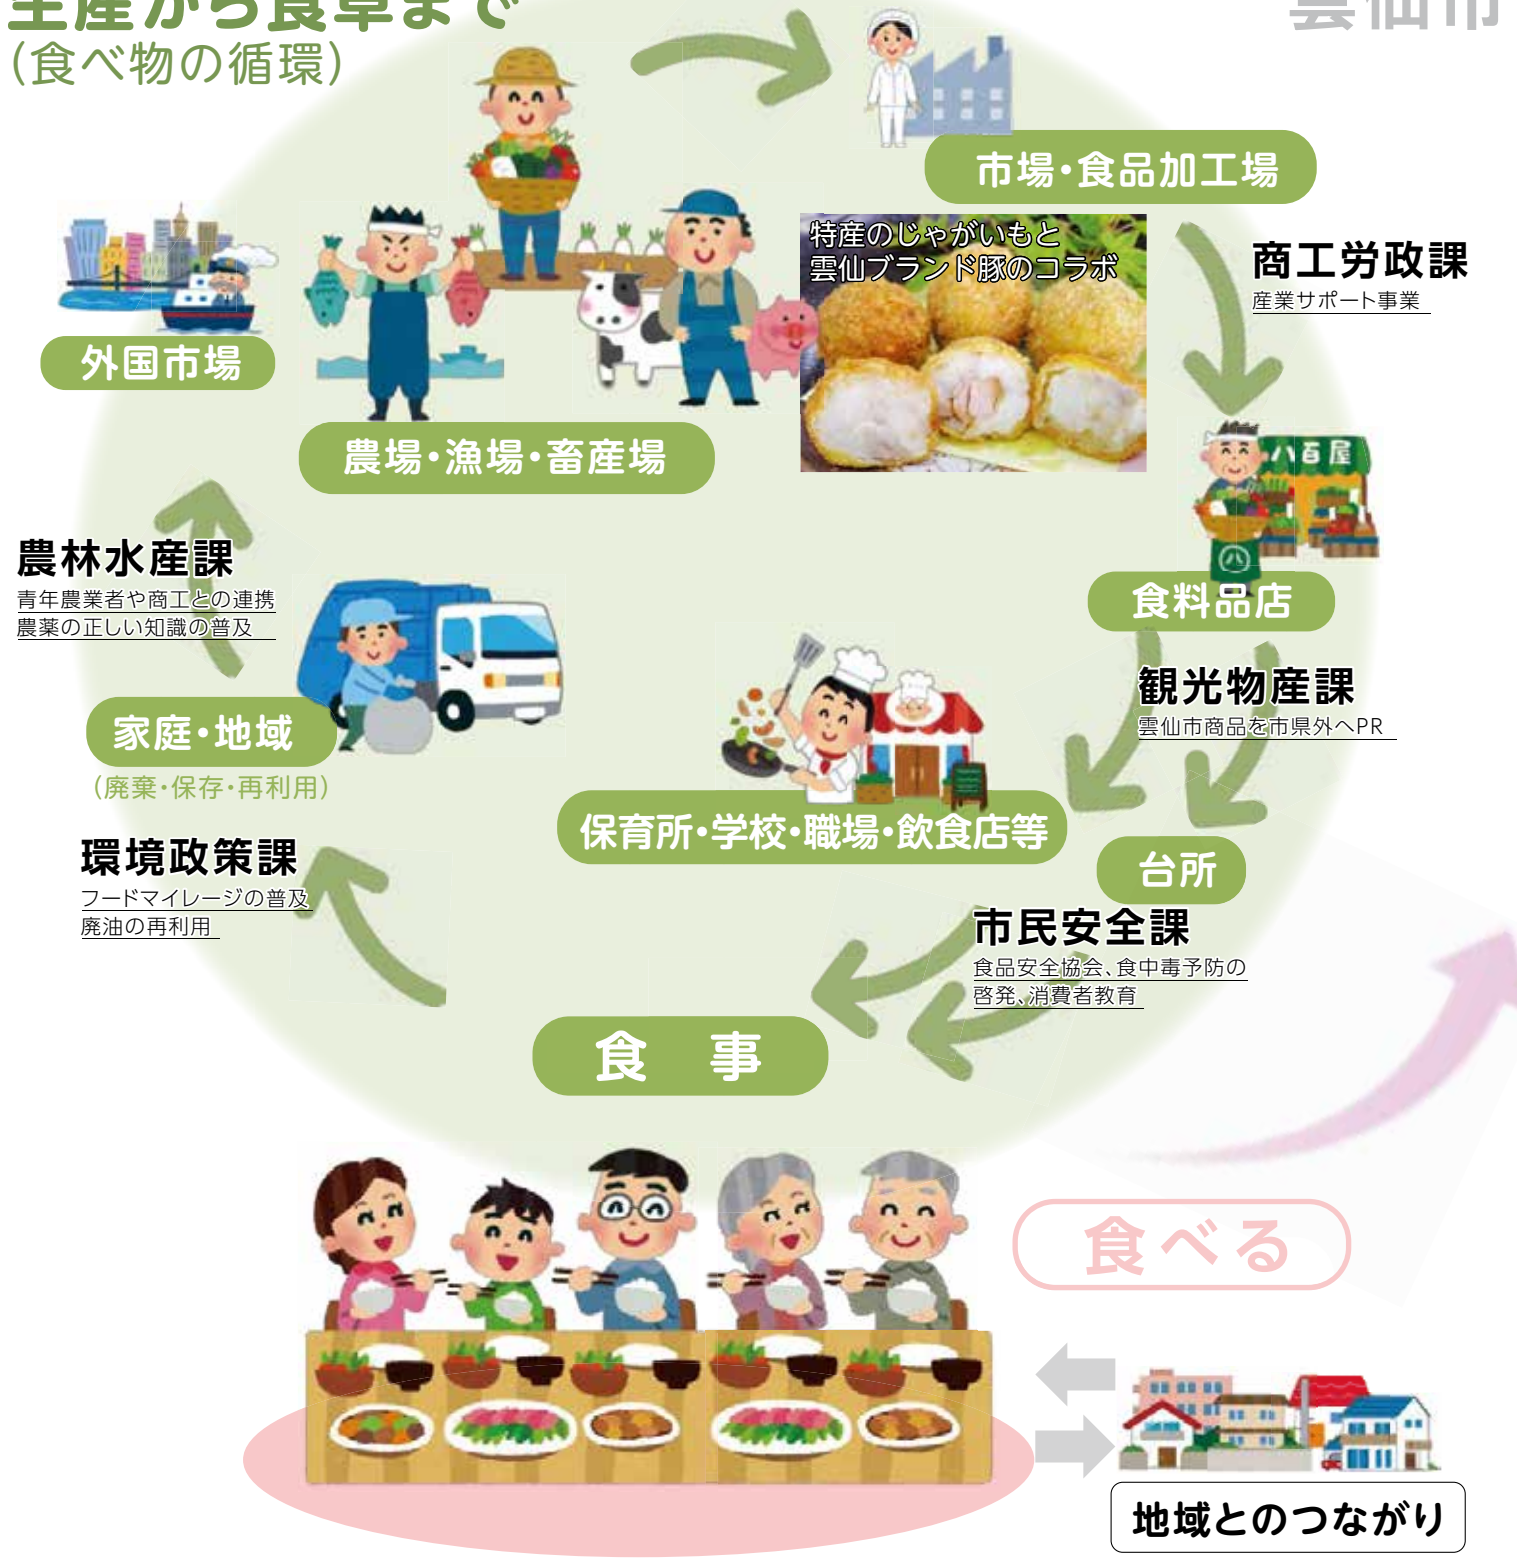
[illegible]
(食べ物の循環)

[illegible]

市場・食品加工場

特産のじゃがいもと
雲仙ブランド豚のコラボ

商工労政課
産業サポート事業

外国市場

農場・漁場・畜産場

八百屋

食料品店

観光物産課
雲仙市商品を市県外へPR

農林水産課
青年農業者や商工との連携
農薬の正しい知識の普及

家庭・地域
(廃棄・保存・再利用)

保育所・学校・職場・飲食店等

台所

環境政策課
フードマイレージの普及
廃油の再利用

市民安全課
食品安全協会、食中毒予防の啓発、消費者教育

食　事

食べる

地域とのつながり